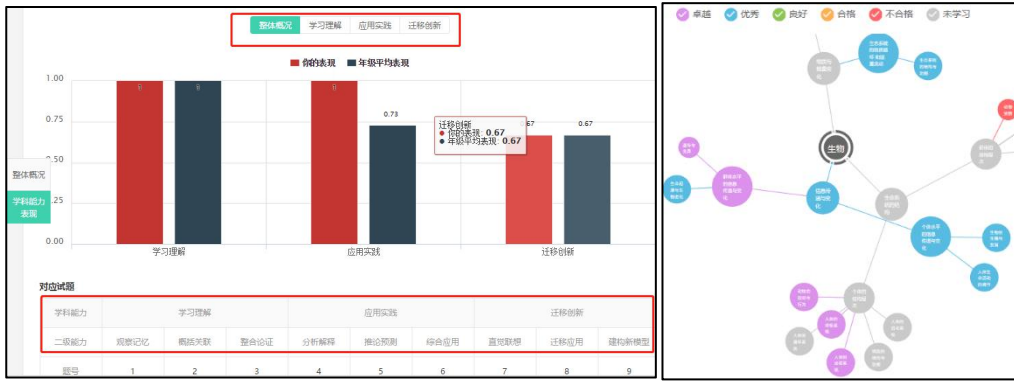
整体概况 学习理解 应用实践 迁移创新

你的表现 年级平均表现

1.00
0.75
0.50
0.25
0.00

1 1 1 0.73 0.67 0.67

迁移创新
你的表现: 0.67
年级平均表现: 0.67

学习理解 应用实践 迁移创新

整体概况
学科能力表现

对应试题

| 学科能力 | 学习理解 | | | 应用实践 | | | 迁移创新 | | |
|---|---|---|---|---|---|---|---|---|---|
| 二级能力 | 观察记忆 | 概括关联 | 整合论证 | 分析解释 | 推论预测 | 综合应用 | 直觉联想 | 迁移应用 | 建构新模型 |
| 题号 | 1 | 2 | 3 | 4 | 5 | 6 | 7 | 8 | 9 |

卓越 优秀 良好 合格 不合格 未学习

生物